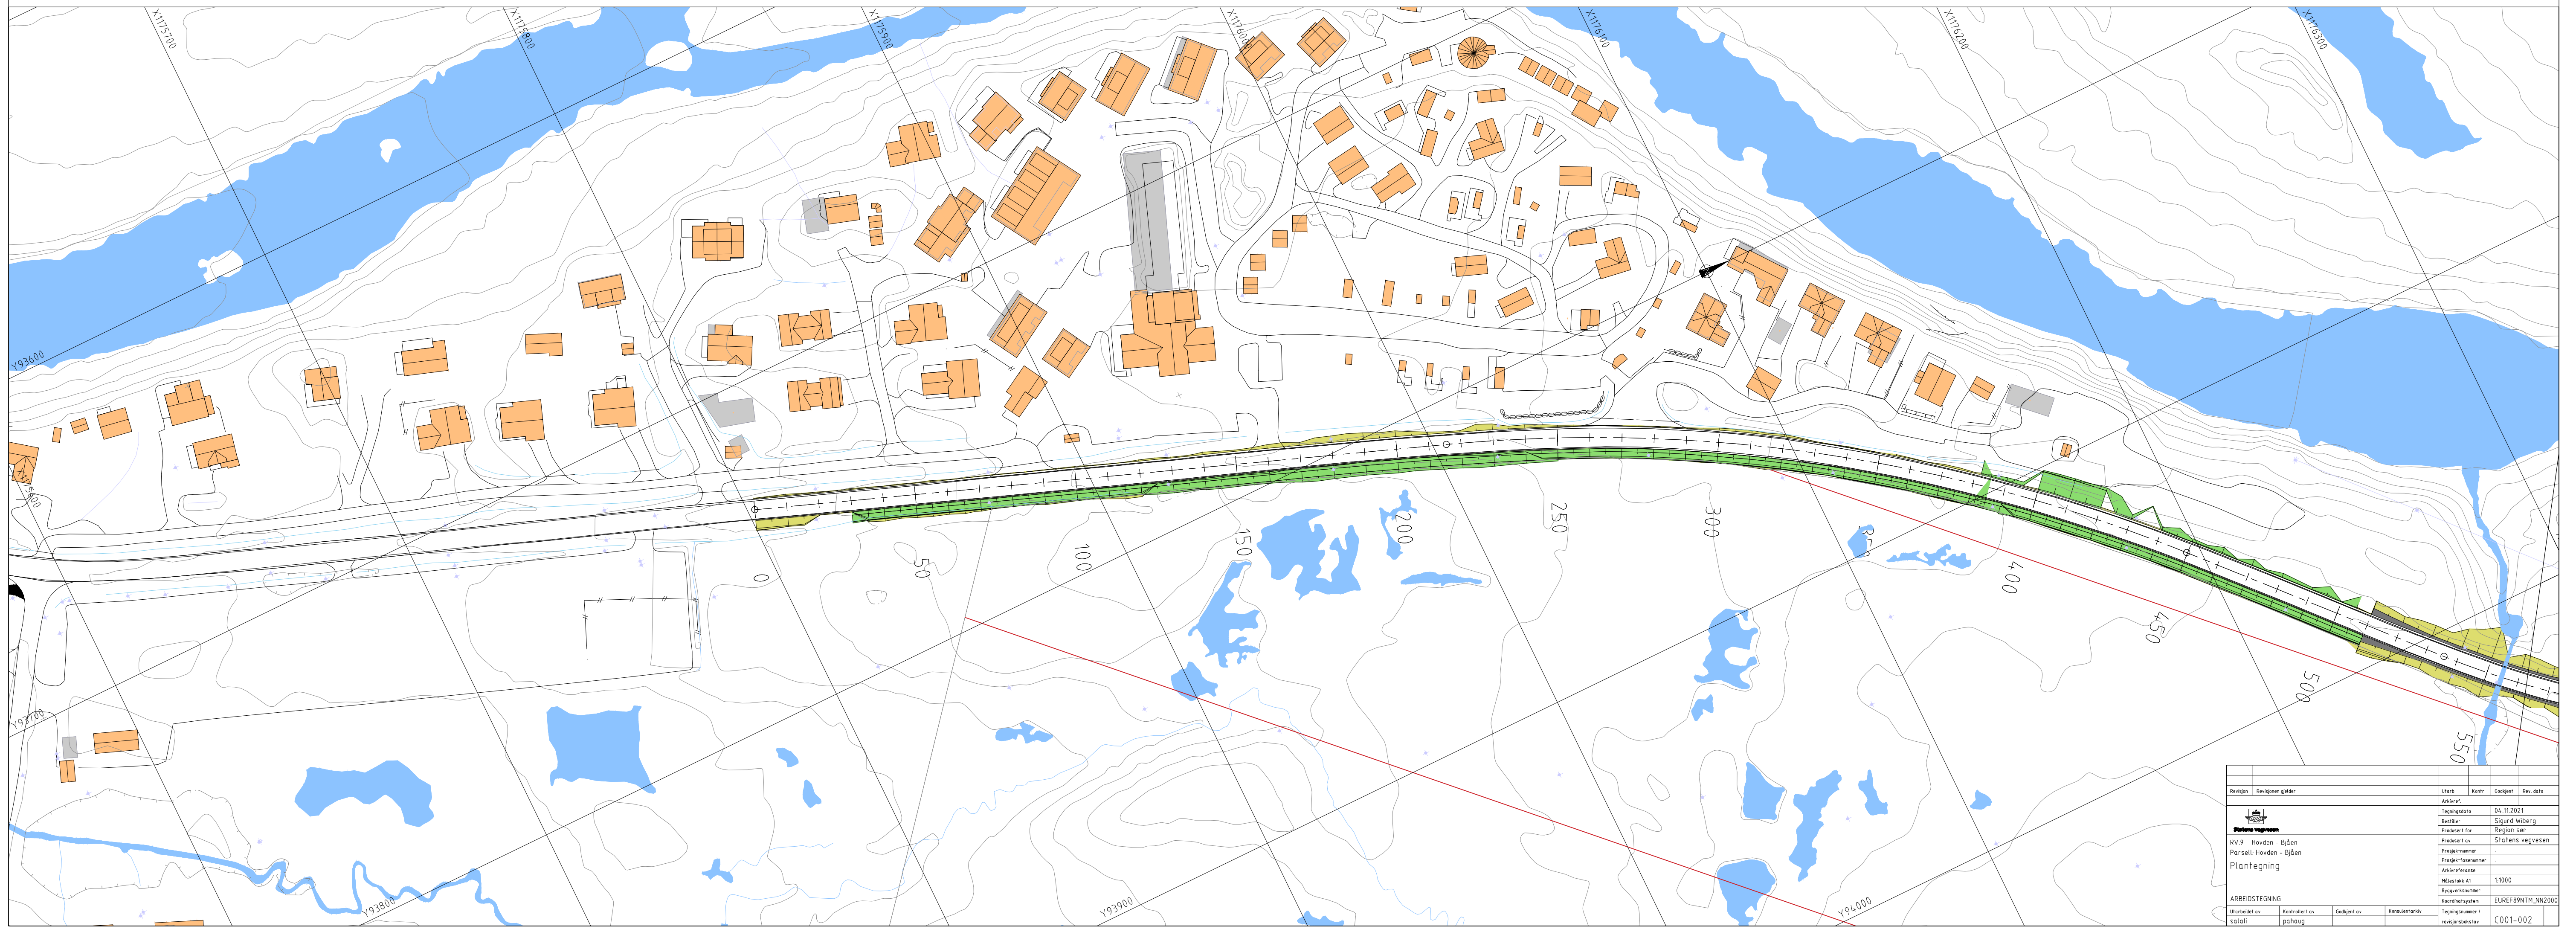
X1175700
X1175800
X1175900
X1176000
X1176100
X1176200
X1176300
Y93600
Y93700
Y93800
Y93900
Y94000
0
50
100
150
200
250
300
350
400
450
500
550

| Revisjon | Revisjonen gjelder | Utarb | Kontr | Godkjent | Rev. dato |
|---|---|---|---|---|---|

Statens vegvesen

RV.9 Hovden - Bjåen
Parsell: Hovden - Bjåen
Plantegning

ARBEIDSTEGNING

| Arkivref. | |
|---|---|
| Tegningdato | 04.11.2021 |
| Bestiller | Sigurd Wiberg |
| Produsert for | Region sør |
| Produsert av | Statens vegvesen |
| Prosjektnummer | |
| Prosjektfasenummer | - |
| Arkivreferanse | |
| Målestokk A1 | 1:1000 |
| Byggverksnummer | |
| Koordinatsystem | EUREF89NTM_NN2000 |
| Tegningsnummer / revisjonsbokstav | C001-002 |

| Utarbeidet av | Kontrollert av | Godkjent av | Konsulentarkiv |
|---|---|---|---|
| salali | pahaug | | |